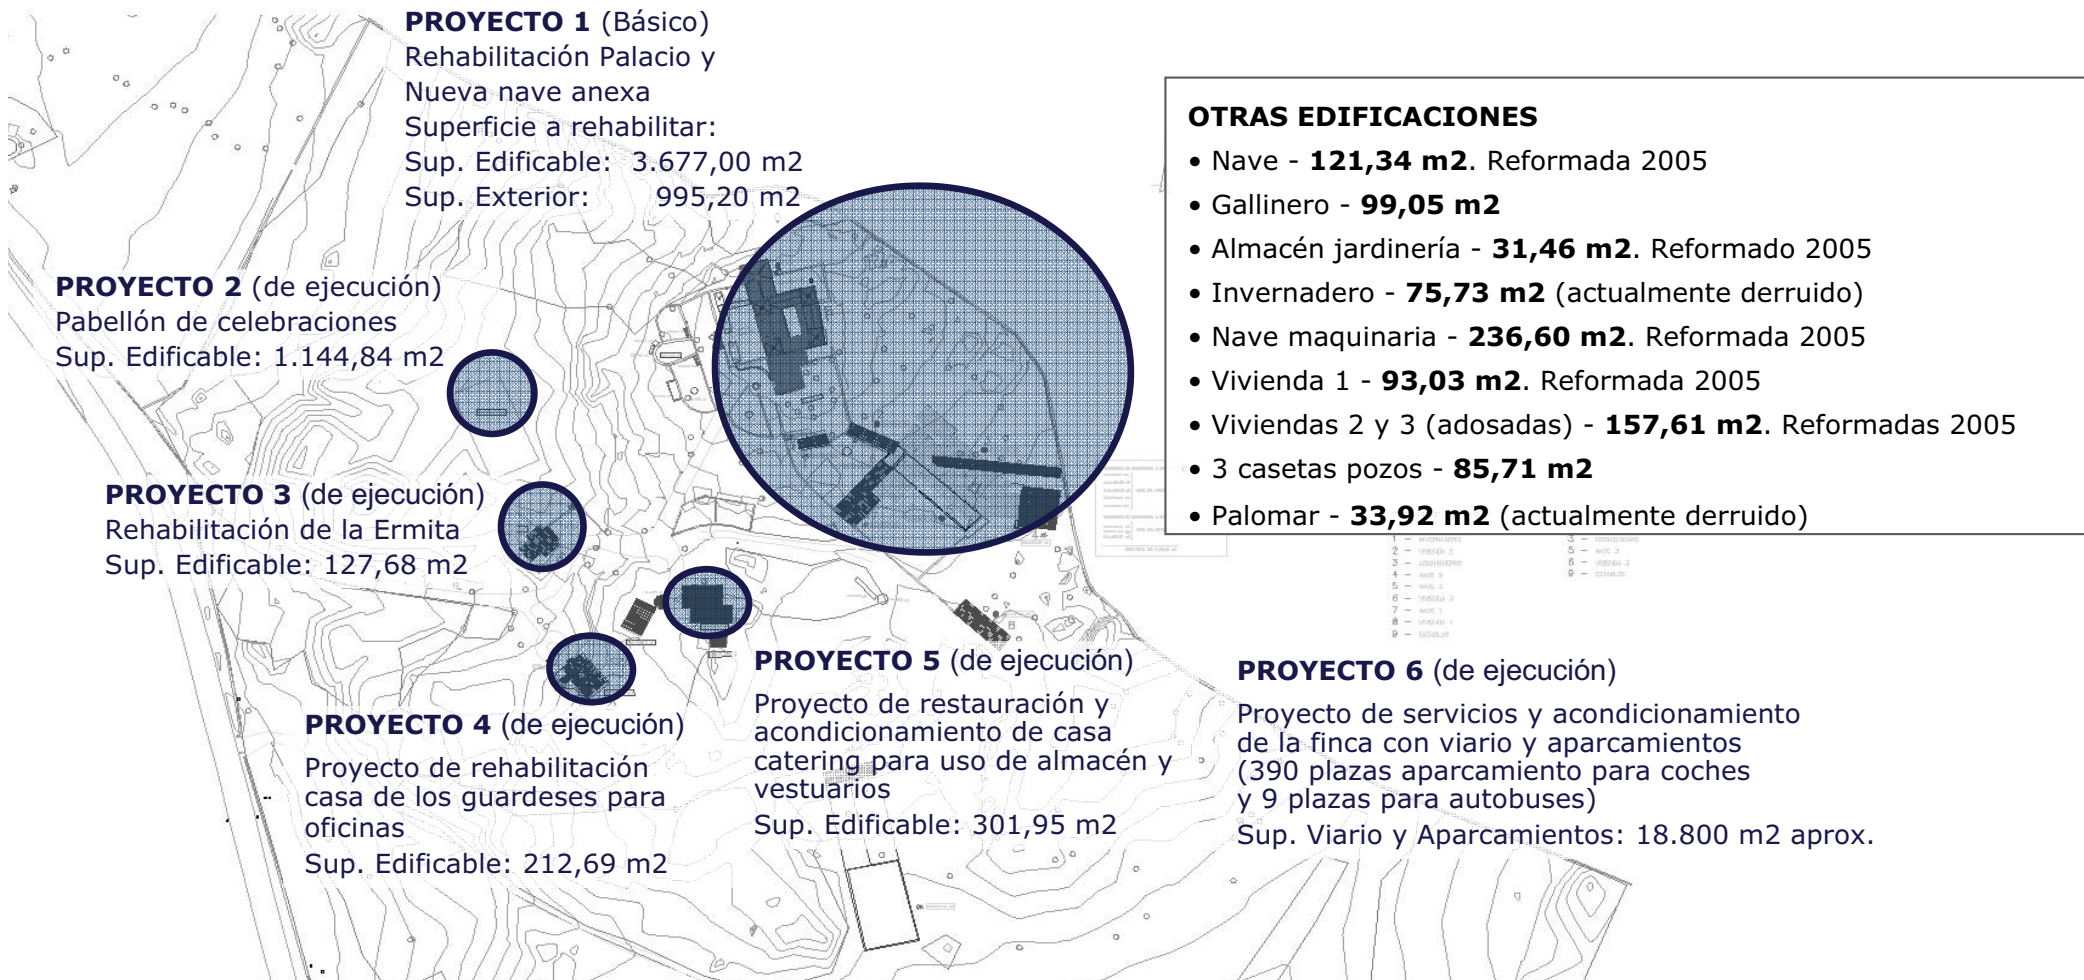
**PROYECTO 1** (Básico)
Rehabilitación Palacio y Nueva nave anexa
Superficie a rehabilitar:
Sup. Edificable: 3.677,00 m2
Sup. Exterior: 995,20 m2

**OTRAS EDIFICACIONES**
• Nave - **121,34 m2**. Reformada 2005
• Gallinero - **99,05 m2**
• Almacén jardinería - **31,46 m2**. Reformado 2005
• Invernadero - **75,73 m2** (actualmente derruido)
• Nave maquinaria - **236,60 m2**. Reformada 2005
• Vivienda 1 - **93,03 m2**. Reformada 2005
• Viviendas 2 y 3 (adosadas) - **157,61 m2**. Reformadas 2005
• 3 casetas pozos - **85,71 m2**
• Palomar - **33,92 m2** (actualmente derruido)

**PROYECTO 2** (de ejecución)
Pabellón de celebraciones
Sup. Edificable: 1.144,84 m2

**PROYECTO 3** (de ejecución)
Rehabilitación de la Ermita
Sup. Edificable: 127,68 m2

**PROYECTO 4** (de ejecución)
Proyecto de rehabilitación casa de los guardeses para oficinas
Sup. Edificable: 212,69 m2

**PROYECTO 5** (de ejecución)
Proyecto de restauración y acondicionamiento de casa catering para uso de almacén y vestuarios
Sup. Edificable: 301,95 m2

**PROYECTO 6** (de ejecución)
Proyecto de servicios y acondicionamiento de la finca con viario y aparcamientos (390 plazas aparcamiento para coches y 9 plazas para autobuses)
Sup. Viario y Aparcamientos: 18.800 m2 aprox.